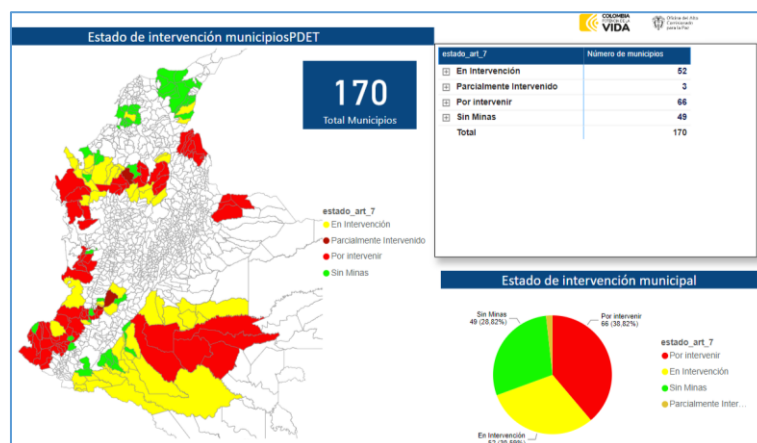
COLOMBIA POTENCIA DE LA VIDA

Oficina del Alto Comisionado para la Paz

Estado de intervención municipiosPDET

170
Total Municipios

estado_art_7
En Intervención
Parcialmente Intervenido
Por intervenir
Sin Minas

| estado_art_7 | Número de municipios |
|---|---|
| ⊞ En Intervención | 52 |
| ⊞ Parcialmente Intervenido | 3 |
| ⊞ Por intervenir | 66 |
| ⊞ Sin Minas | 49 |
| Total | 170 |

Estado de intervención municipal

Sin Minas 49 (28,82%)
Por intervenir 66 (38,82%)
En Intervención 52 (30,59%)

estado_art_7
Por intervenir
En Intervención
Sin Minas
Parcialmente Inter...